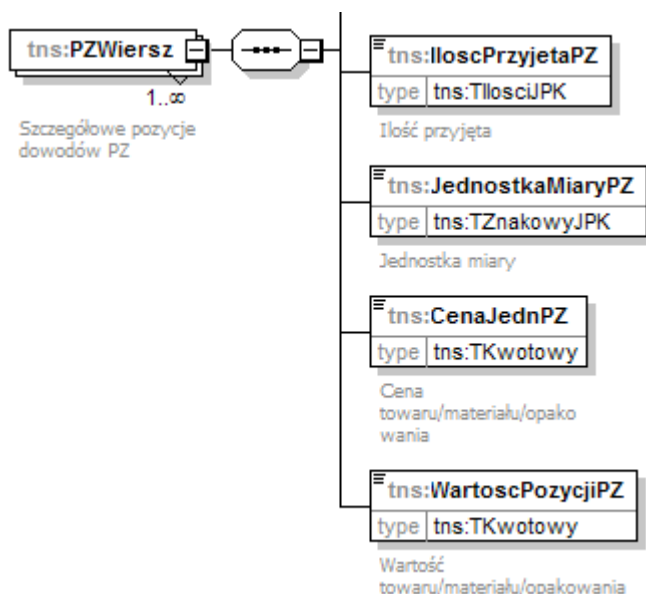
tns:PZWiersz

1..∞

Szczegółowe pozycje dowodów PZ

tns:IloscPrzyjetaPZ

type tns:TIlosciJPK

Ilość przyjęta

tns:JednostkaMiaryPZ

type tns:TZnakowyJPK

Jednostka miary

tns:CenaJednPZ

type tns:TKwotowy

Cena towaru/materiału/opakowania

tns:WartoscPozycjiPZ

type tns:TKwotowy

Wartość towaru/materiału/opakowania